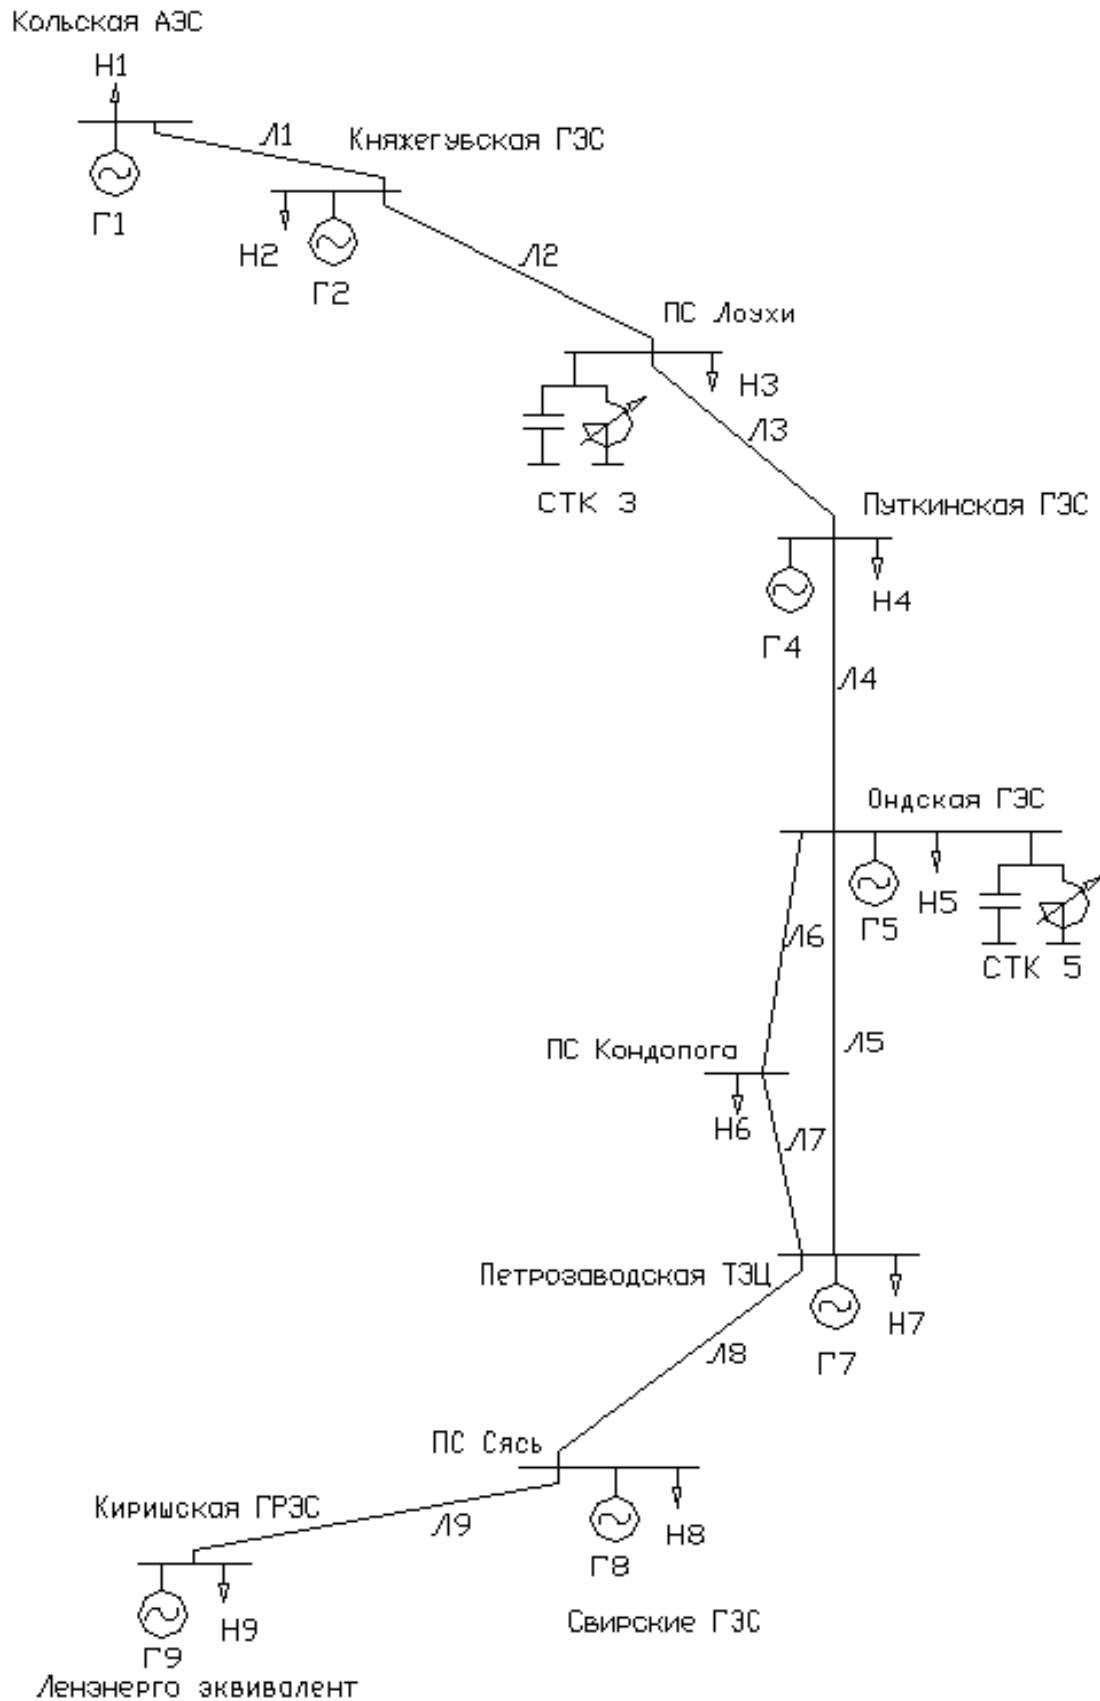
Кольская АЭС

Н1

Л1

Княжегубская ГЭС

Г1

Н2

Г2

Л2

ПС Лоухи

Н3

Л3

СТК 3

Путкинская ГЭС

Н4

Г4

Л4

Ондская ГЭС

Г5

Н5

Л6

СТК 5

ПС Кондопога

Л5

Н6

Л7

Петрозаводская ТЭЦ

Н7

Л8

Г7

ПС Сясь

Киришская ГРЭС

Л9

Н8

Г8

Г9

Н9

Свирские ГЭС

Ленэнерго эквивалент